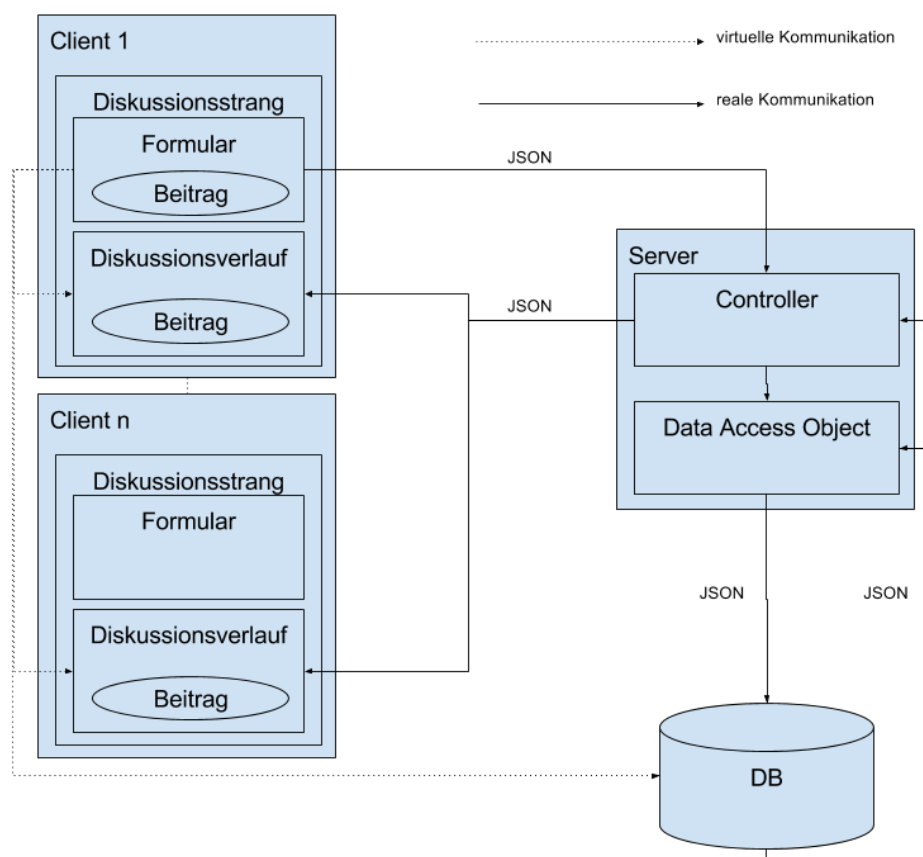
Client 1

Diskussionsstrang

Formular

Beitrag

Diskussionsverlauf

Beitrag

virtuelle Kommunikation

reale Kommunikation

JSON

JSON

Server

Controller

Data Access Object

Client n

Diskussionsstrang

Formular

Diskussionsverlauf

Beitrag

JSON

JSON

DB